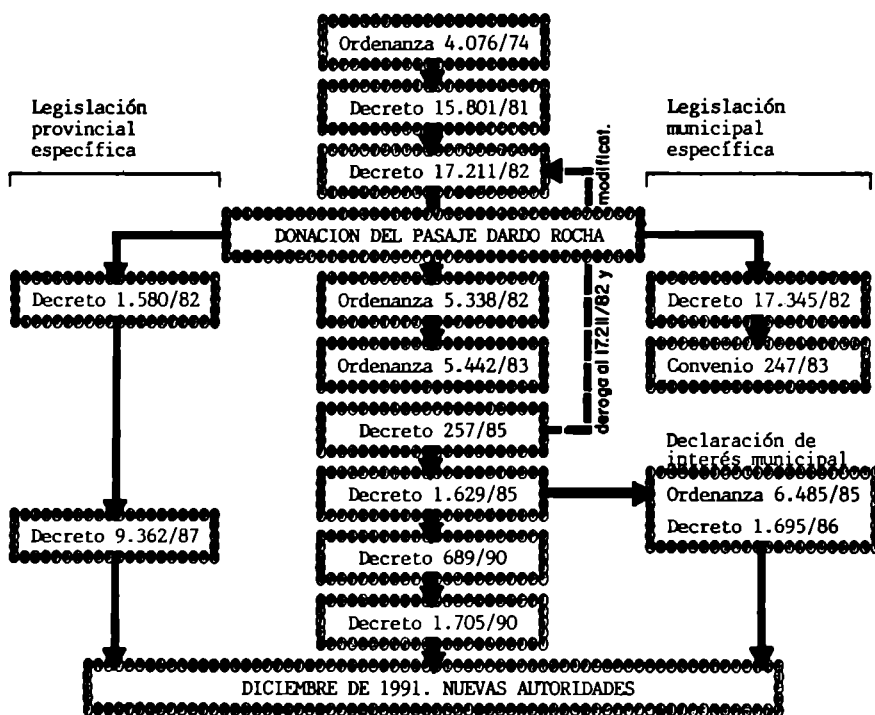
Ordenanza 4.076/74

Decreto 15.801/81

Legislación provincial específica

Legislación municipal específica

Decreto 17.211/82

modificat.

DONACION DEL PASAJE DARDO ROCHA

Decreto 1.580/82

Ordenanza 5.338/82

deroga al 17.211/82 y

Decreto 17.345/82

Ordenanza 5.442/83

Convenio 247/83

Decreto 257/85

Declaración de interés municipal

Decreto 1.629/85

Ordenanza 6.485/85

Decreto 1.695/86

Decreto 9.362/87

Decreto 689/90

Decreto 1.705/90

DICIEMBRE DE 1991. NUEVAS AUTORIDADES